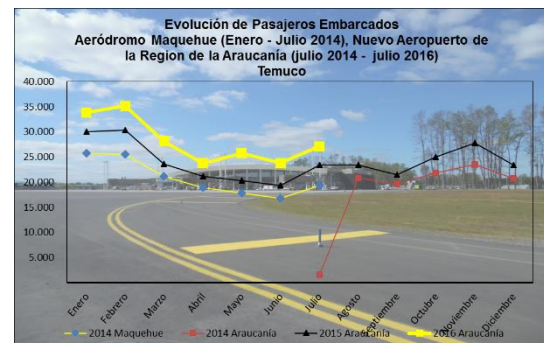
Evolución de Pasajeros Embarcados
Aeródromo Maquehue (Enero - Julio 2014), Nuevo Aeropuerto de la Region de la Araucanía (julio 2014 - julio 2016)
Temuco

40.000
35.000
30.000
25.000
20.000
15.000
10.000
5.000
-

Enero
Febrero
Marzo
Abril
Mayo
Junio
Julio
Agosto
Septiembre
Octubre
Noviembre
Diciembre

2014 Maquehue
2014 Araucanía
2015 Araucanía
2016 Araucanía